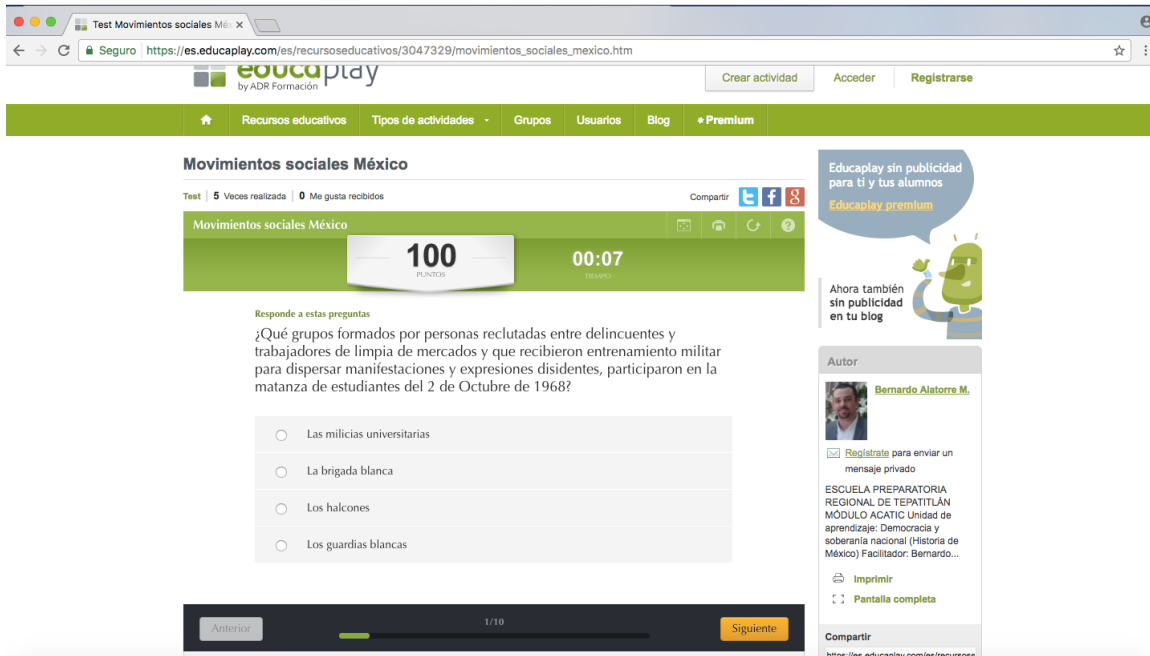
Test Movimientos sociales Méx ×

Seguro https://es.educaplay.com/es/recursoseducativos/3047329/movimientos_sociales_mexico.htm

educaplay by ADR Formación

Crear actividad Acceder Registrarse

Recursos educativos Tipos de actividades Grupos Usuarios Blog Premium

Movimientos sociales México

Test | 5 Veces realizada | 0 Me gusta recibidos

Compartir

Movimientos sociales México

100 PUNTOS

00:07 TIEMPO

Responde a estas preguntas

¿Qué grupos formados por personas reclutadas entre delincuentes y trabajadores de limpia de mercados y que recibieron entrenamiento militar para dispersar manifestaciones y expresiones disidentes, participaron en la matanza de estudiantes del 2 de Octubre de 1968?

Las milicias universitarias

La brigada blanca

Los halcones

Los guardias blancas

Anterior

1/10

Siguiente

Educaplay sin publicidad para ti y tus alumnos

Educaplay premium

Ahora también sin publicidad en tu blog

Autor

Bernardo Alatorre M.

Regístrate para enviar un mensaje privado

ESCUELA PREPARATORIA REGIONAL DE TEPATITLÁN MÓDULO ACATIC Unidad de aprendizaje: Democracia y soberanía nacional (Historia de México) Facilitador: Bernardo...

Imprimir

Pantalla completa

Compartir

https://es.educaplay.com/es/recursos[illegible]